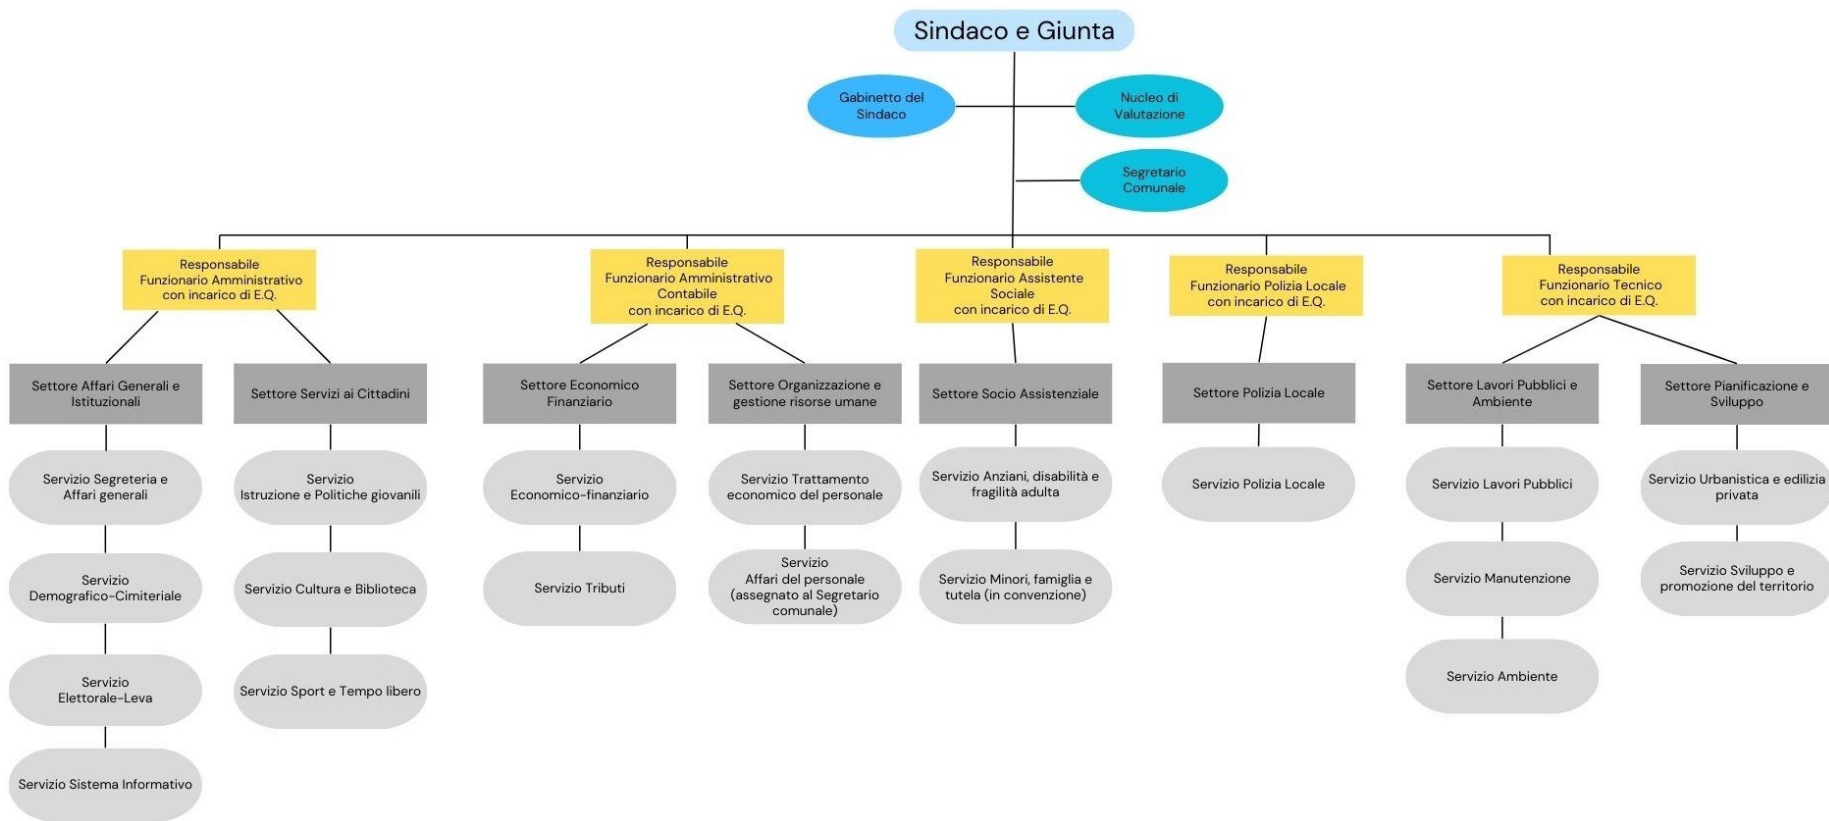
Sindaco e Giunta

Gabinetto del Sindaco

Nucleo di Valutazione

Segretario Comunale

Responsabile Funzionario Amministrativo con incarico di E.Q.

Settore Affari Generali e Istituzionali

Servizio Segreteria e Affari generali

Servizio Demografico-Cimiteriale

Servizio Elettorale-Leva

Servizio Sistema Informativo

Settore Servizi ai Cittadini

Servizio Istruzione e Politiche giovanili

Servizio Cultura e Biblioteca

Servizio Sport e Tempo libero

Responsabile Funzionario Amministrativo Contabile con incarico di E.Q.

Settore Economico Finanziario

Servizio Economico-finanziario

Servizio Tributi

Settore Organizzazione e gestione risorse umane

Servizio Trattamento economico del personale

Servizio Affari del personale (assegnato al Segretario comunale)

Responsabile Funzionario Assistente Sociale con incarico di E.Q.

Settore Socio Assistenziale

Servizio Anziani, disabilità e fragilità adulta

Servizio Minori, famiglia e tutela (in convenzione)

Responsabile Funzionario Polizia Locale con incarico di E.Q.

Settore Polizia Locale

Servizio Polizia Locale

Responsabile Funzionario Tecnico con incarico di E.Q.

Settore Lavori Pubblici e Ambiente

Servizio Lavori Pubblici

Servizio Manutenzione

Servizio Ambiente

Settore Pianificazione e Sviluppo

Servizio Urbanistica e edilizia privata

Servizio Sviluppo e promozione del territorio